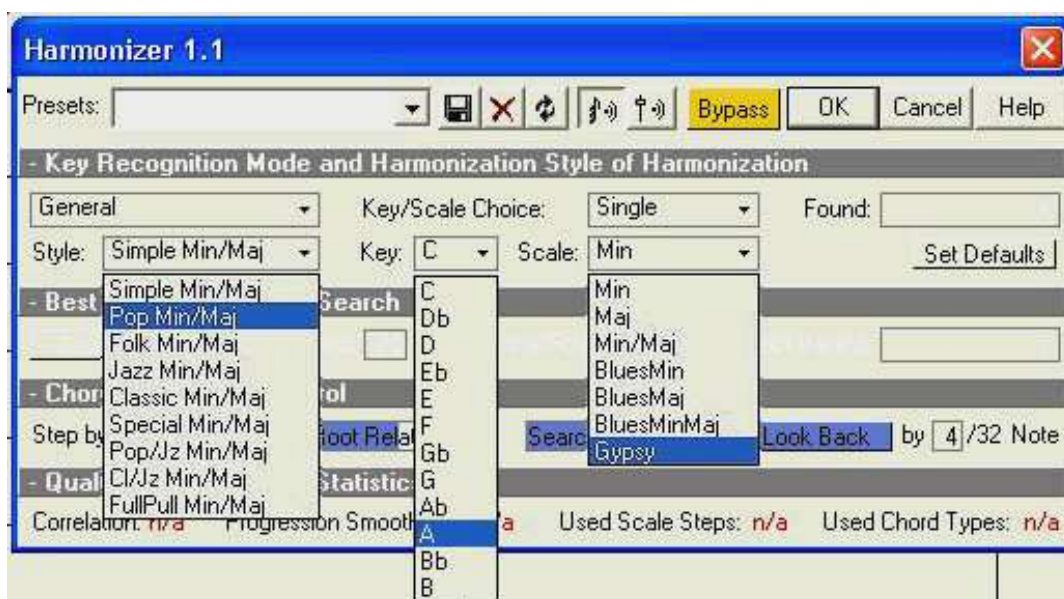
Harmonizer 1.1

Presets:

Bypass OK Cancel Help

- Key Recognition Mode and Harmonization Style of Harmonization

General

Key/Scale Choice: Single

Found:

Style: Simple Min/Maj

Key: C

Scale: Min

Set Defaults

- Best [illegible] Search

- Chor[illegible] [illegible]tol

Step by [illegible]

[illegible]oot Rela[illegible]

Searc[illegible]

Look Back by 4 /32 Note

- Qual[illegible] Statistic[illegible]

Correlation: n/a Progression Smooth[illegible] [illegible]a Used Scale Steps: n/a Used Chord Types: n/a

Simple Min/Maj
Pop Min/Maj
Folk Min/Maj
Jazz Min/Maj
Classic Min/Maj
Special Min/Maj
Pop/Jz Min/Maj
Cl/Jz Min/Maj
FullPull Min/Maj

C
Db
D
Eb
E
F
Gb
G
Ab
A
Bb
B

Min
Maj
Min/Maj
BluesMin
BluesMaj
BluesMinMaj
Gypsy